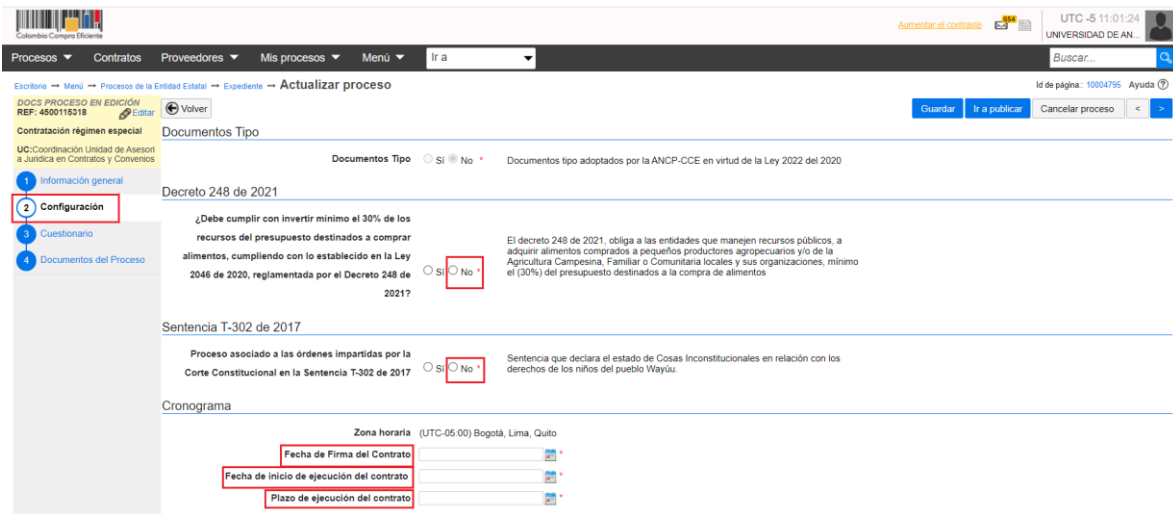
Colombia Compra Eficiente

Aumentar el contraste 854 UTC -5 11:01:24 UNIVERSIDAD DE AN...

Procesos ▼ Contratos Proveedores ▼ Mis procesos ▼ Menú ▼ Ir a Buscar...

Escritorio → Menú → Procesos de la Entidad Estatal → Expediente → Actualizar proceso

Id de página:: 10004795 Ayuda ?

DOCS PROCESO EN EDICIÓN
REF: 4500115318 Editar

Contratación régimen especial

UC:Coordinación Unidad de Asesori a Juridica en Contratos y Convenios

1 Información general
2 Configuración
3 Cuestionario
4 Documentos del Proceso

Volver

Guardar Ir a publicar Cancelar proceso < >

Documentos Tipo

Documentos Tipo ○ Sí ○ No * Documentos tipo adoptados por la ANCP-CCE en virtud de la Ley 2022 del 2020

Decreto 248 de 2021

¿Debe cumplir con invertir mínimo el 30% de los recursos del presupuesto destinados a comprar alimentos, cumpliendo con lo establecido en la Ley 2046 de 2020, reglamentada por el Decreto 248 de 2021? ○ Sí ○ No *

El decreto 248 de 2021, obliga a las entidades que manejen recursos públicos, a adquirir alimentos comprados a pequeños productores agropecuarios y/o de la Agricultura Campesina, Familiar o Comunitaria locales y sus organizaciones, mínimo el (30%) del presupuesto destinados a la compra de alimentos

Sentencia T-302 de 2017

Proceso asociado a las órdenes impartidas por la Corte Constitucional en la Sentencia T-302 de 2017 ○ Sí ○ No *

Sentencia que declara el estado de Cosas Inconstitucionales en relación con los derechos de los niños del pueblo Wayúu.

Cronograma

Zona horaria (UTC-05:00) Bogotá, Lima, Quito

Fecha de Firma del Contrato *

Fecha de inicio de ejecución del contrato *

Plazo de ejecución del contrato *